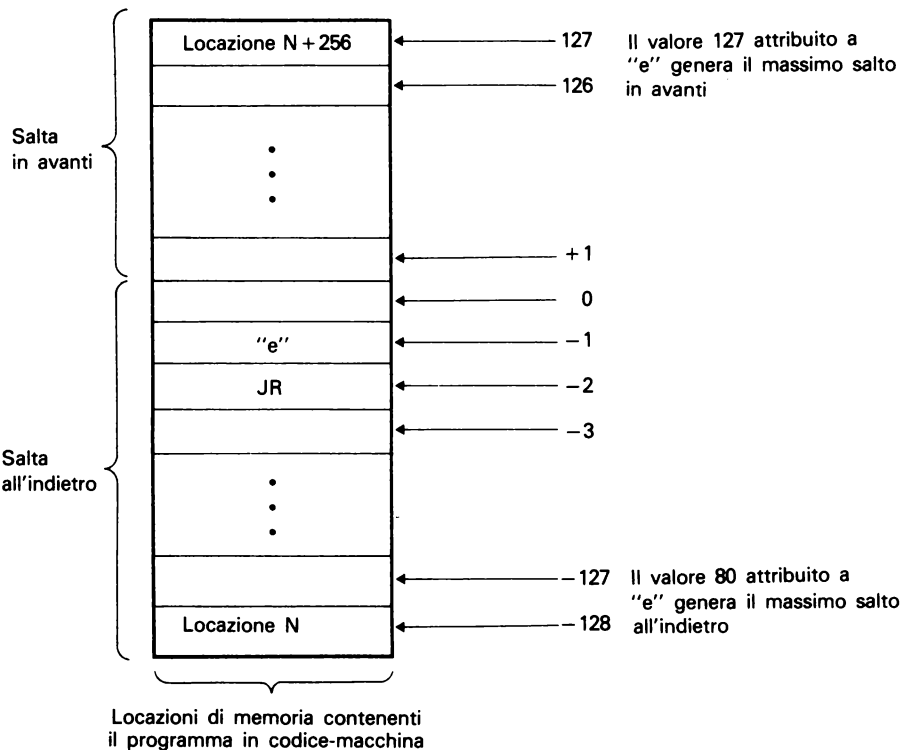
Salta in avanti

Salta all'indietro

Locazione N + 256

•
•
•

"e"

JR

•
•
•

Locazione N

127 Il valore 127 attribuito a "e" genera il massimo salto in avanti

126

+1

0

−1

−2

−3

−127 Il valore 80 attribuito a "e" genera il massimo salto all'indietro

−128

Locazioni di memoria contenenti il programma in codice-macchina